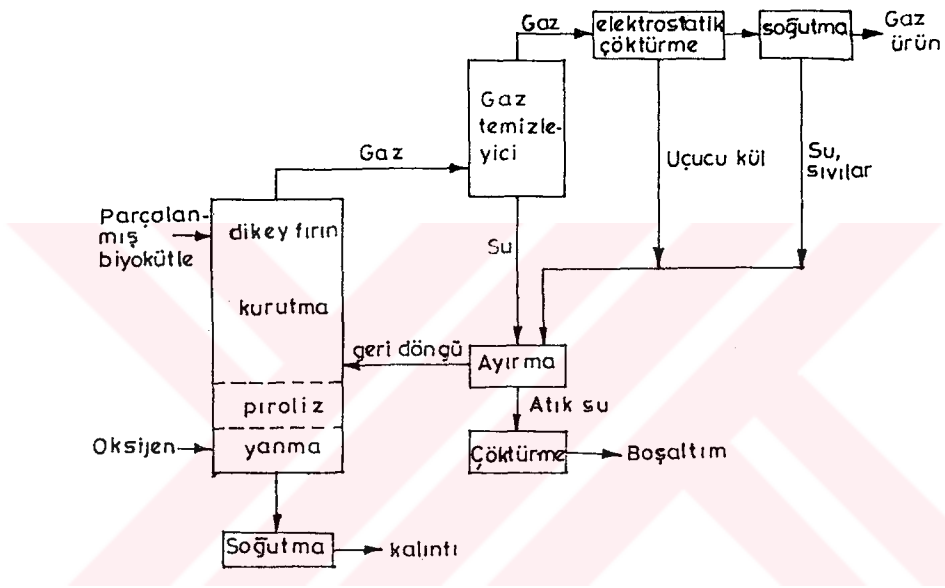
Gaz
elektrostatik çöktürme
soğutma
Gaz ürün
Gaz temizleyici
Gaz
Uçucu kül
Su, sıvılar
Parçalanmış biyokütle
dikey fırın
kurutma
Su
geri döngü
Ayırma
piroliz
Atık su
Oksijen
yanma
Çöktürme
Boşaltım
Soğutma
kalıntı